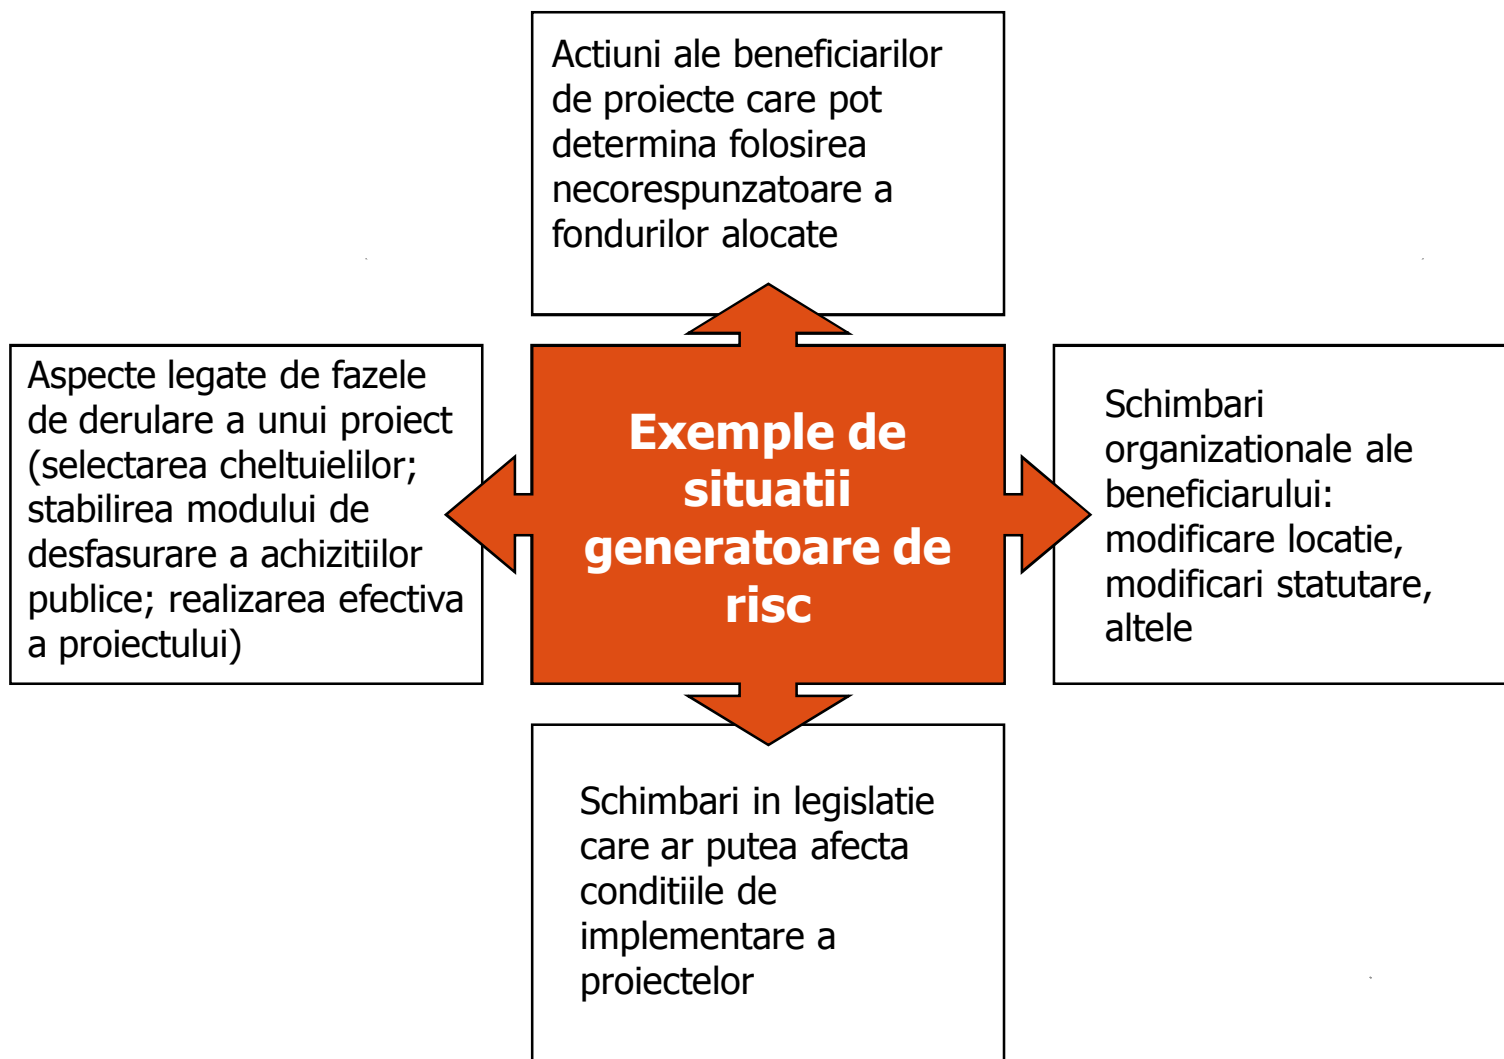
Actiuni ale beneficiarilor de proiecte care pot determina folosirea necorespunzatoare a fondurilor alocate

Aspecte legate de fazele de derulare a unui proiect (selectarea cheltuielilor; stabilirea modului de desfasurare a achizitiilor publice; realizarea efectiva a proiectului)

Exemple de situatii generatoare de risc

Schimbari organizationale ale beneficiarului: modificare locatie, modificari statutare, altele

Schimbari in legislatie care ar putea afecta conditiile de implementare a proiectelor